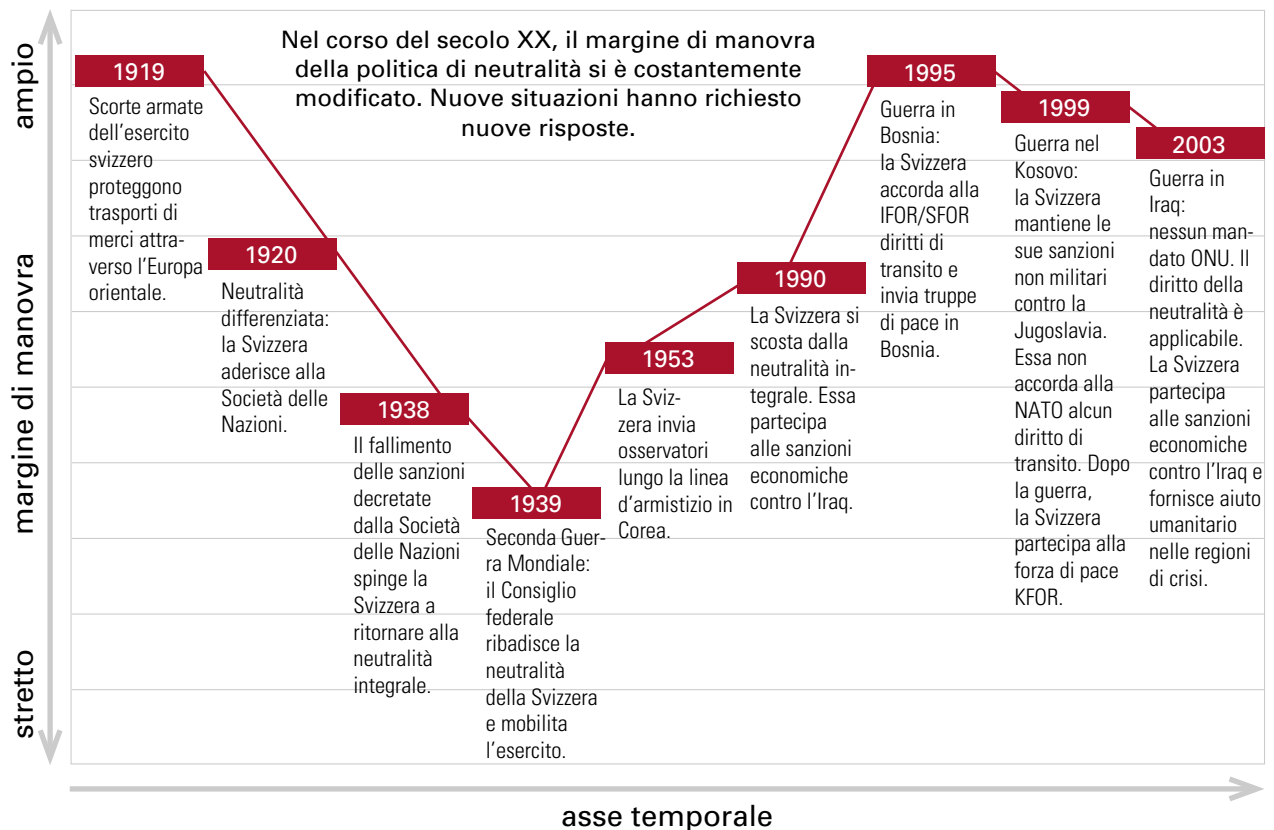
ampio

margine di manovra

stretto

Nel corso del secolo XX, il margine di manovra della politica di neutralità si è costantemente modificato. Nuove situazioni hanno richiesto nuove risposte.

1919
Scorte armate dell'esercito svizzero proteggono trasporti di merci attraverso l'Europa orientale.

1920
Neutralità differenziata: la Svizzera aderisce alla Società delle Nazioni.

1938
Il fallimento delle sanzioni decretate dalla Società delle Nazioni spinge la Svizzera a ritornare alla neutralità integrale.

1939
Seconda Guerra Mondiale: il Consiglio federale ribadisce la neutralità della Svizzera e mobilita l'esercito.

1953
La Svizzera invia osservatori lungo la linea d'armistizio in Corea.

1990
La Svizzera si scosta dalla neutralità integrale. Essa partecipa alle sanzioni economiche contro l'Iraq.

1995
Guerra in Bosnia: la Svizzera accorda alla IFOR/SFOR diritti di transito e invia truppe di pace in Bosnia.

1999
Guerra nel Kosovo: la Svizzera mantiene le sue sanzioni non militari contro la Jugoslavia. Essa non accorda alla NATO alcun diritto di transito. Dopo la guerra, la Svizzera partecipa alla forza di pace KFOR.

2003
Guerra in Iraq: nessun mandato ONU. Il diritto della neutralità è applicabile. La Svizzera partecipa alle sanzioni economiche contro l'Iraq e fornisce aiuto umanitario nelle regioni di crisi.

asse temporale